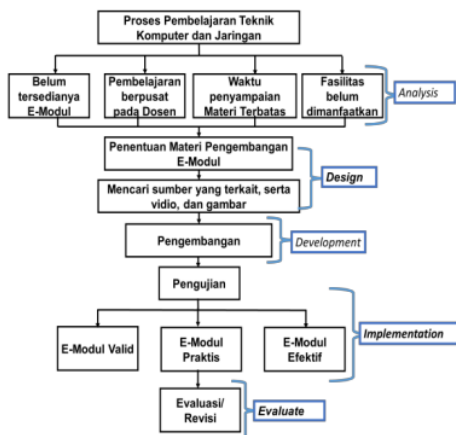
Proses Pembelajaran Teknik Komputer dan Jaringan

Belum tersedianya E-Modul

Pembelajaran berpusat pada Dosen

Waktu penyampaian Materi Terbatas

Fasilitas belum dimanfaatkan

Analysis

Penentuan Materi Pengembangan E-Modul

Mencari sumber yang terkait, serta vidio, dan gambar

Design

Pengembangan

Development

Pengujian

E-Modul Valid

E-Modul Praktis

E-Modul Efektif

Implementation

Evaluasi/ Revisi

Evaluate